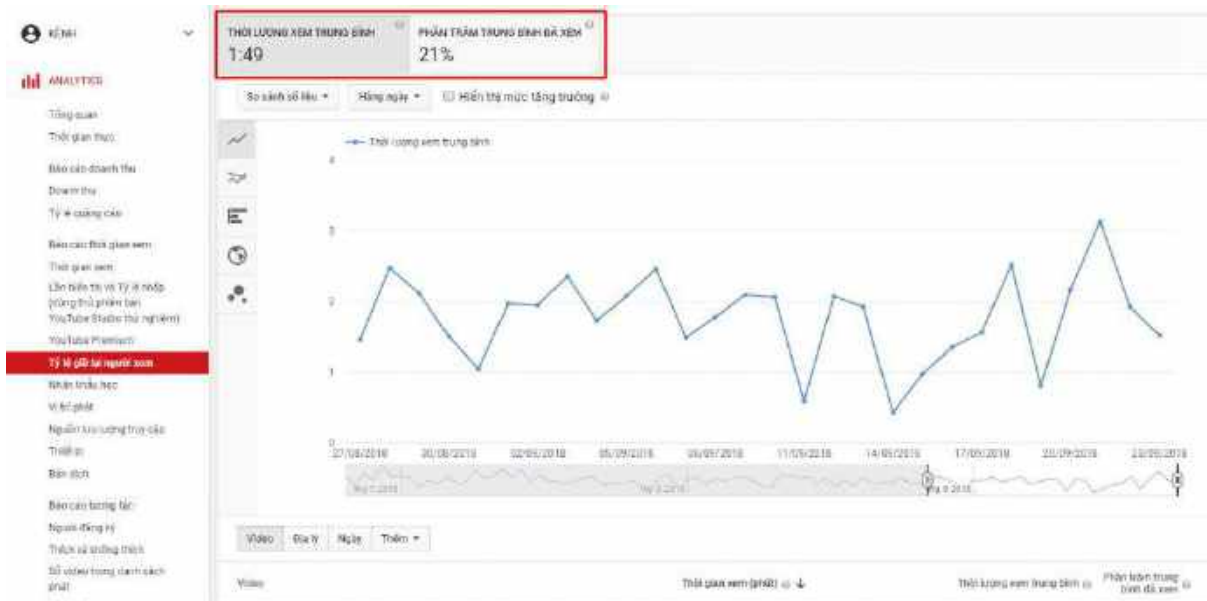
KÊNH

ANALYTICS

Tổng quan
Thời gian thực

Báo cáo doanh thu
Doanh thu
Tỷ lệ quảng cáo

Báo cáo thời gian xem
Thời gian xem
Lần hiển thị và Tỷ lệ nhấp (cũng thử phiên bản YouTube Studio thử nghiệm)
YouTube Premium
Tỷ lệ giữ lại người xem
Nhân khẩu học
Vị trí phát
Nguồn lưu lượng truy cập
Thiết bị
Bản dịch

Báo cáo tương tác
Người đăng ký
Thích và không thích
Số video trong danh sách phát

THỜI LƯỢNG XEM TRUNG BÌNH
1:49

PHẦN TRĂM TRUNG BÌNH ĐÃ XEM
21%

So sánh số liệu
Hằng ngày
Hiển thị mức tăng trưởng

Thời lượng xem trung bình

4
3
2
1
0

27/08/2018
30/08/2018
02/09/2018
05/09/2018
08/09/2018
11/09/2018
14/09/2018
17/09/2018
20/09/2018
23/09/2018

Video
Địa lý
Ngày
Thêm

Video
Thời gian xem (phút)
Thời lượng xem trung bình
Phần trăm trung bình đã xem